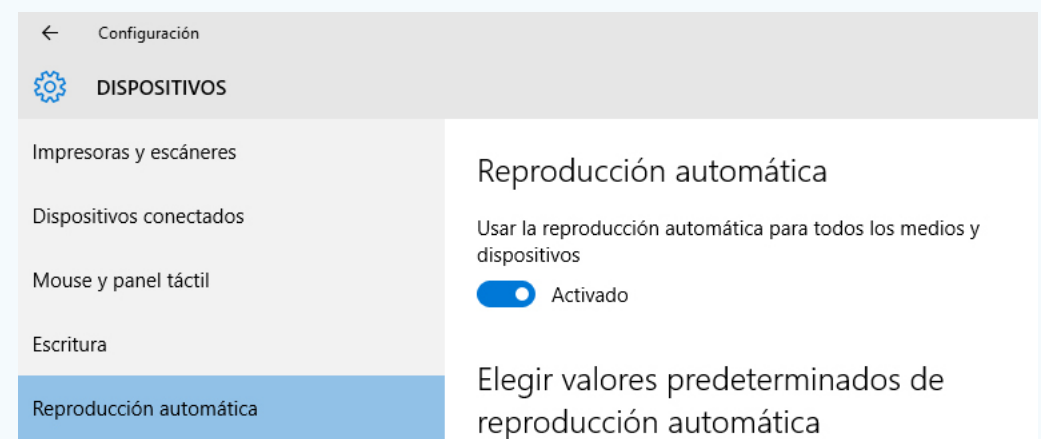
←
Configuración

DISPOSITIVOS

Impresoras y escáneres

Dispositivos conectados

Mouse y panel táctil

Escritura

Reproducción automática

Reproducción automática

Usar la reproducción automática para todos los medios y dispositivos

Activado

Elegir valores predeterminados de reproducción automática